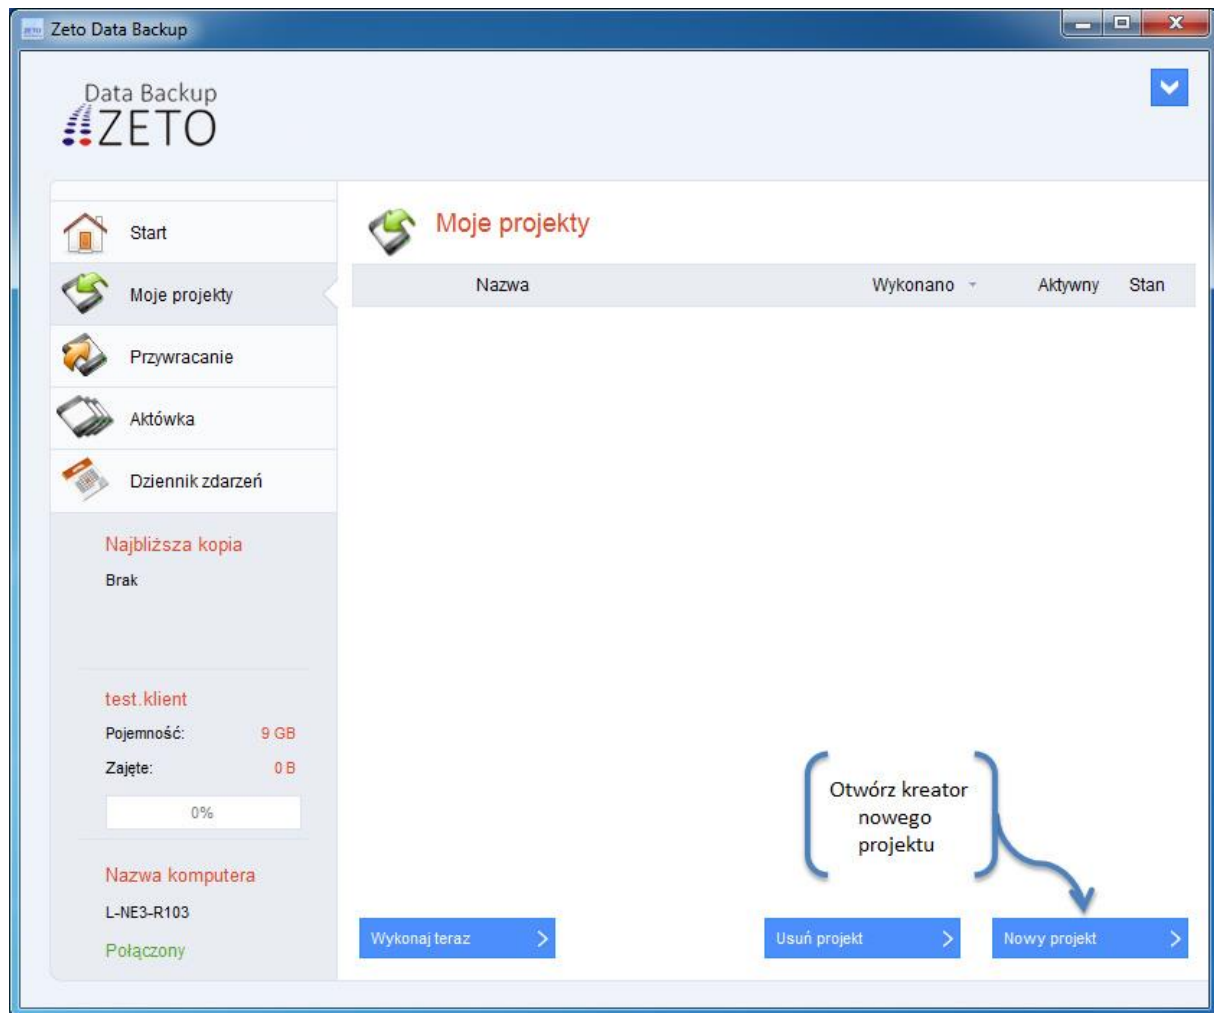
Zeto Data Backup

Data Backup
ZETO

Start

Moje projekty

Przywracanie

Aktówka

Dziennik zdarzeń

Najbliższa kopia

Brak

test.klient

Pojemność: 9 GB

Zajęte: 0 B

0%

Nazwa komputera

L-NE3-R103

Połączony

Moje projekty

| Nazwa | Wykonano | Aktywny | Stan |
|---|---|---|---|

Otwórz kreator nowego projektu

Wykonaj teraz

Usuń projekt

Nowy projekt